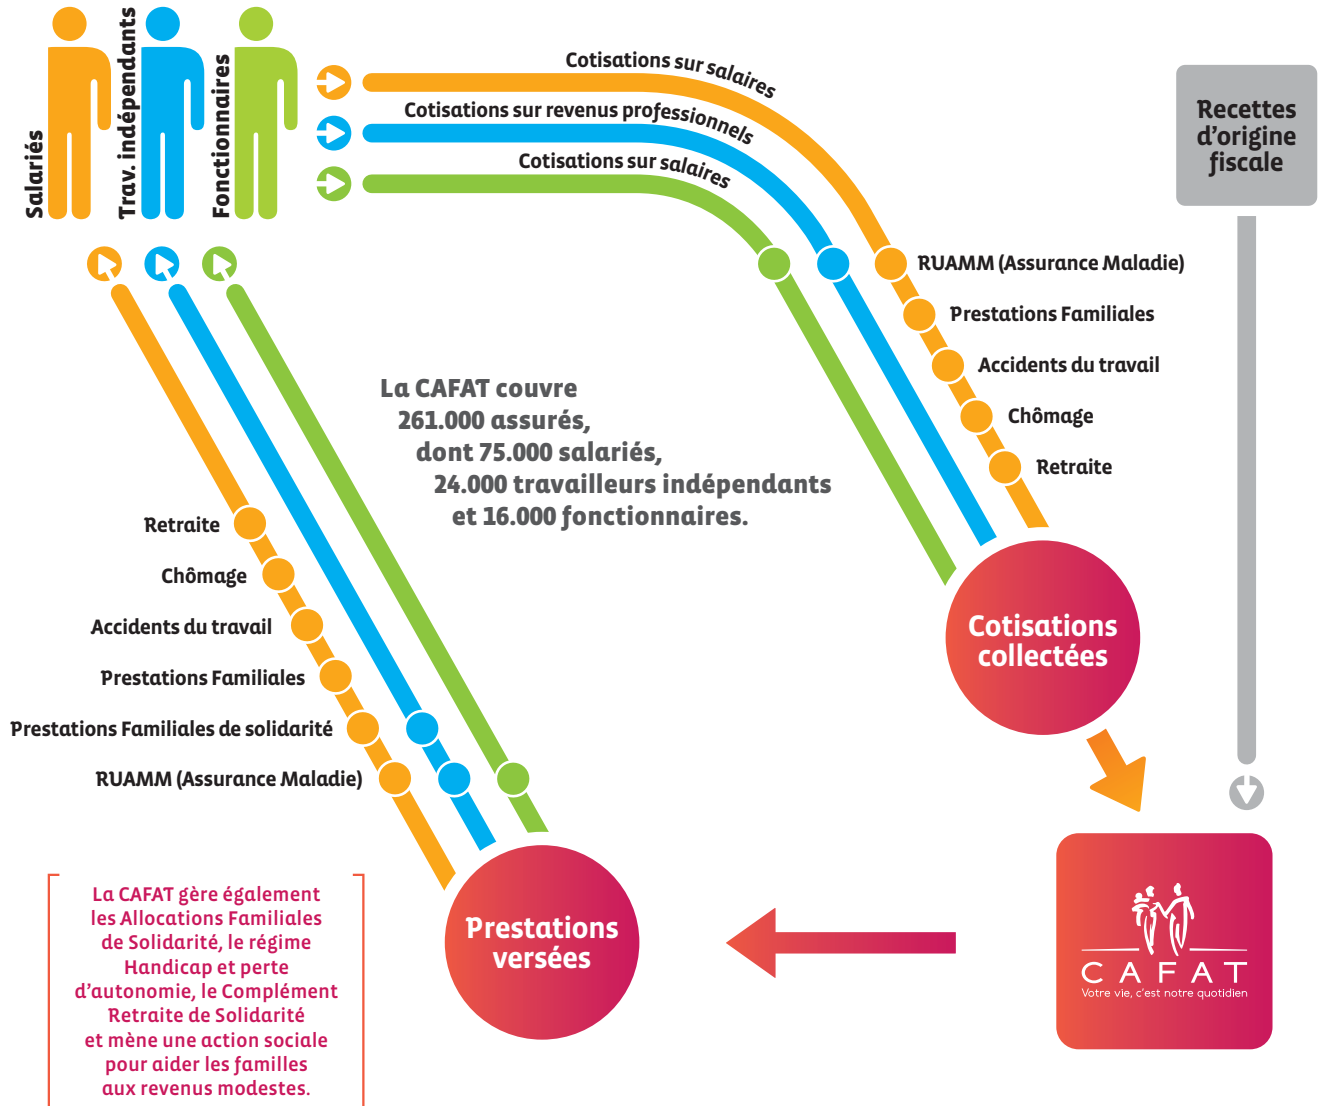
Salariés

Trav. indépendants

Fonctionnaires

Cotisations sur salaires

Cotisations sur revenus professionnels

Cotisations sur salaires

Recettes d'origine fiscale

RUAMM (Assurance Maladie)

Prestations Familiales

Accidents du travail

Chômage

Retraite

La CAFAT couvre 261.000 assurés, dont 75.000 salariés, 24.000 travailleurs indépendants et 16.000 fonctionnaires.

Retraite

Chômage

Accidents du travail

Prestations Familiales

Prestations Familiales de solidarité

RUAMM (Assurance Maladie)

Cotisations collectées

CAFAT
Votre vie, c'est notre quotidien

Prestations versées

La CAFAT gère également les Allocations Familiales de Solidarité, le régime Handicap et perte d'autonomie, le Complément Retraite de Solidarité et mène une action sociale pour aider les familles aux revenus modestes.